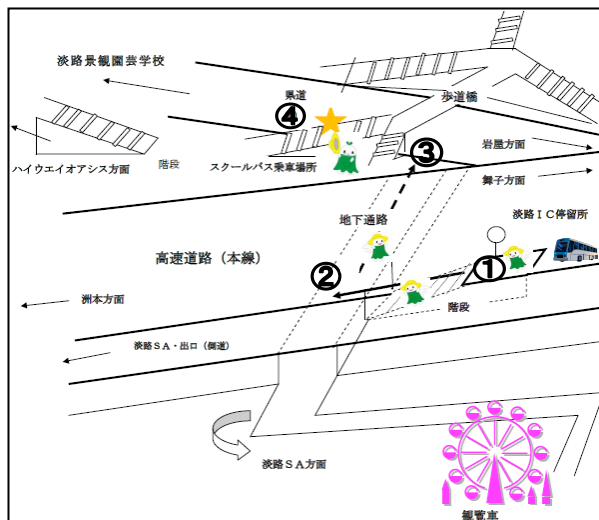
淡路景観園芸学校

県道

歩道橋

④

③

岩屋方面

ハイウエイオアシス方面

階段

スクールバス乗車場所

舞子方面

地下通路

淡路ＩＣ停留所

高速道路（本線）

②

①

洲本方面

階段

淡路ＳＡ・出口（側道）

淡路ＳＡ方面

観覧車